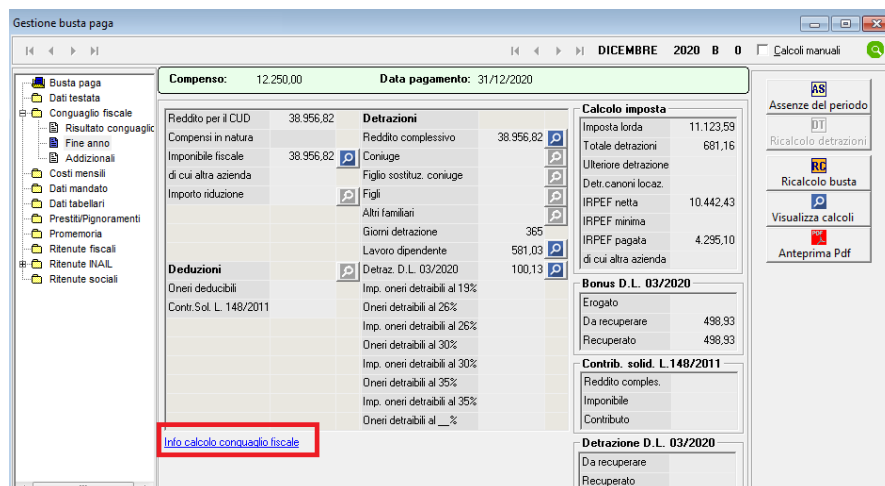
Gestione busta paga

DICEMBRE 2020 B 0 Calcoli manuali

Busta paga
Dati testata
Conguaglio fiscale
Risultato conguaglio
Fine anno
Addizionali
Costi mensili
Dati mandato
Dati tabellari
Prestiti/Pignoramenti
Promemoria
Ritenute fiscali
Ritenute INAIL
Ritenute sociali

Compenso: 12.250,00 Data pagamento: 31/12/2020

| Reddito per il CUD | 38.956,82 | Detrazioni | |
|---|---|---|---|
| Compensi in natura | | Reddito complessivo | 38.956,82 |
| Imponibile fiscale | 38.956,82 | Coniuge | |
| di cui altra azienda | | Figlio sostituz. coniuge | |
| Importo riduzione | | Figli | |
| | | Altri familiari | |
| | | Giorni detrazione | 365 |
| | | Lavoro dipendente | 581,03 |
| Deduzioni | | Detraz. D.L. 03/2020 | 100,13 |
| Oneri deducibili | | Imp. oneri detraibili al 19% | |
| Contr.Sol. L. 148/2011 | | Oneri detraibili al 26% | |
| | | Imp. oneri detraibili al 26% | |
| | | Oneri detraibili al 30% | |
| | | Imp. oneri detraibili al 30% | |
| | | Oneri detraibili al 35% | |
| | | Imp. oneri detraibili al 35% | |
| | | Oneri detraibili al __% | |

Info calcolo conguaglio fiscale

Calcolo imposta
| Imposta lorda | 11.123,59 |
|---|---|
| Totale detrazioni | 681,16 |
| Ulteriore detrazione | |
| Detr.canoni locaz. | |
| IRPEF netta | 10.442,43 |
| IRPEF minima | |
| IRPEF pagata | 4.295,10 |
| di cui altra azienda | |

Bonus D.L. 03/2020
| Erogato | |
|---|---|
| Da recuperare | 498,93 |
| Recuperato | 498,93 |

Contrib. solid. L.148/2011
| Reddito comples. | |
|---|---|
| Imponibile | |
| Contributo | |

Detrazione D.L. 03/2020
| Da recuperare | |
|---|---|
| Recuperato | |

AS
Assenze del periodo
DT
Ricalcolo detrazioni
RC
Ricalcolo busta
Visualizza calcoli
PDF
Anteprima Pdf